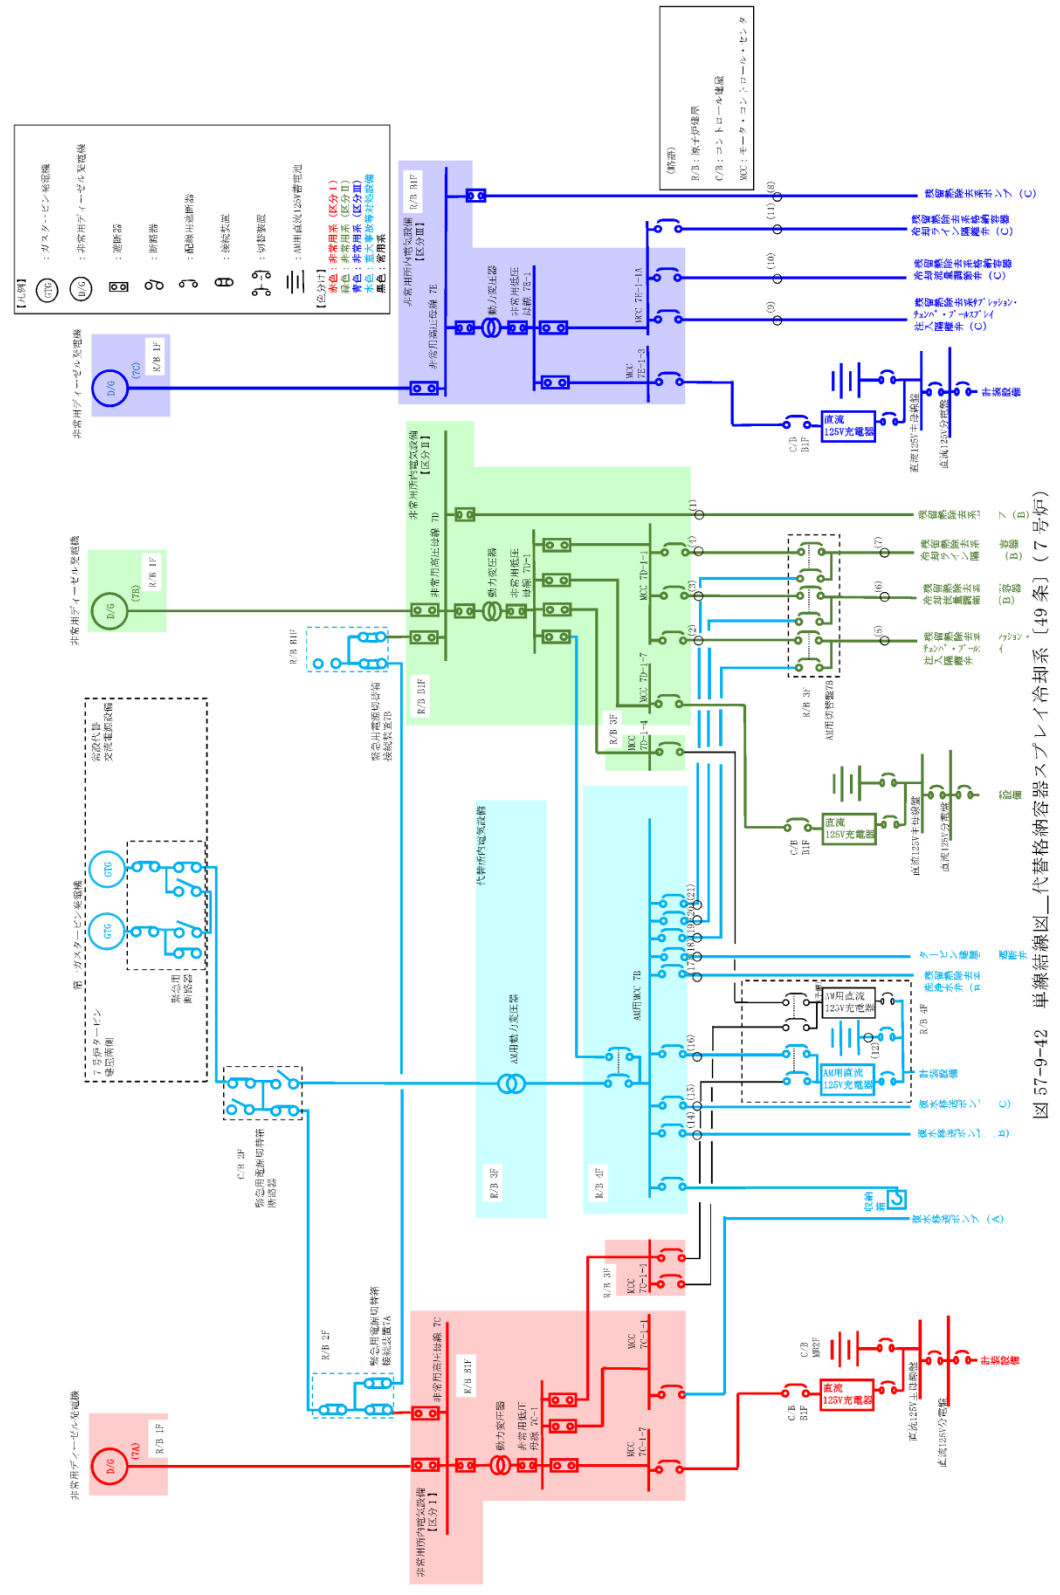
図 57-9-42 単線結線図_代替格納容器スプレイ冷却系［49 条］（7 号炉）

【凡例】
GTG ：ガスタービン発電機
D/G ：非常用ディーゼル発電機
：遮断器
：断路器
：配線用遮断器
：接続装置
：切替装置
：AM用直流125V蓄電池
【色分け】
赤色：非常用系（区分Ⅰ）
緑色：非常用系（区分Ⅱ）
青色：非常用系（区分Ⅲ）
水色：重大事故等対処設備
黒色：常用系

（略語）
R/B：原子炉建屋
C/B：コントロール建屋
MCC：モータ・コントロール・センタ

非常用ディーゼル発電機 D/G (7C) R/B 1F
非常用ディーゼル発電機 D/G (7B) R/B 1F
非常用ディーゼル発電機 D/G (7A) R/B 1F

常設代替交流電源設備
第一ガスタービン発電機 GTG GTG
緊急用断路器
7号炉タービン建屋南側
C/B 2F
緊急用電源切替箱断路器

非常用所内電気設備【区分Ⅲ】
非常用高圧母線 7E
R/B B1F
動力変圧器
非常用低圧母線 7E-1
MCC 7E-1-1A
MCC 7E-1-3

非常用所内電気設備【区分Ⅱ】
非常用高圧母線 7D
R/B B1F
動力変圧器
非常用低圧母線 7D-1
MCC 7D-1-1
MCC 7D-1-7
MCC 7D-1-4
R/B 3F
R/B B1F
緊急用電源切替箱接続装置7B

非常用所内電気設備【区分Ⅰ】
非常用高圧母線 7C
R/B B1F
動力変圧器
非常用低圧母線 7C-1
MCC 7C-1-1
MCC 7C-1-7
MCC 7C-1-1
R/B 3F
R/B 2F
緊急用電源切替箱接続装置7A

代替所内電気設備
AM用動力変圧器
R/B 3F
R/B 4F
AM用MCC 7B

(1) (2) (3) (4) (5) (6) (7) (8) (9) (10) (11) (12) (13) (14) (15) (16) (17) (18) (19) (20) (21)

残留熱除去系ポンプ（C）
残留熱除去系格納容器冷却ライン隔離弁（C）
残留熱除去系注入弁（C）
残留熱除去系洗浄水弁ライン・プール水ライン注入隔離弁（C）
残留熱除去系ポンプ（B）
残留熱除去系格納容器冷却ライン隔離弁（B）
残留熱除去系注入弁（B）
残留熱除去系チェンバ・プール水ライン注入隔離弁（B）
タービン建屋
残留熱除去系洗浄水弁（B）
復水移送ポンプ（C）
復水移送ポンプ（B）
復水移送ポンプ（A）
収納箱

C/B B1F 直流125V充電器
直流125V主母線盤
直流125V分電盤
計測設備
C/B B1F 直流125V充電器
直流125V主母線盤
直流125V分電盤
計測設備
R/B 3F AM用切替盤7B
AM用直流125V充電器
AM用直流125V充電器
R/B 4F
計測設備
C/B MB2F
C/B B1F 直流125V充電器
直流125V主母線盤
直流125V分電盤
計測設備